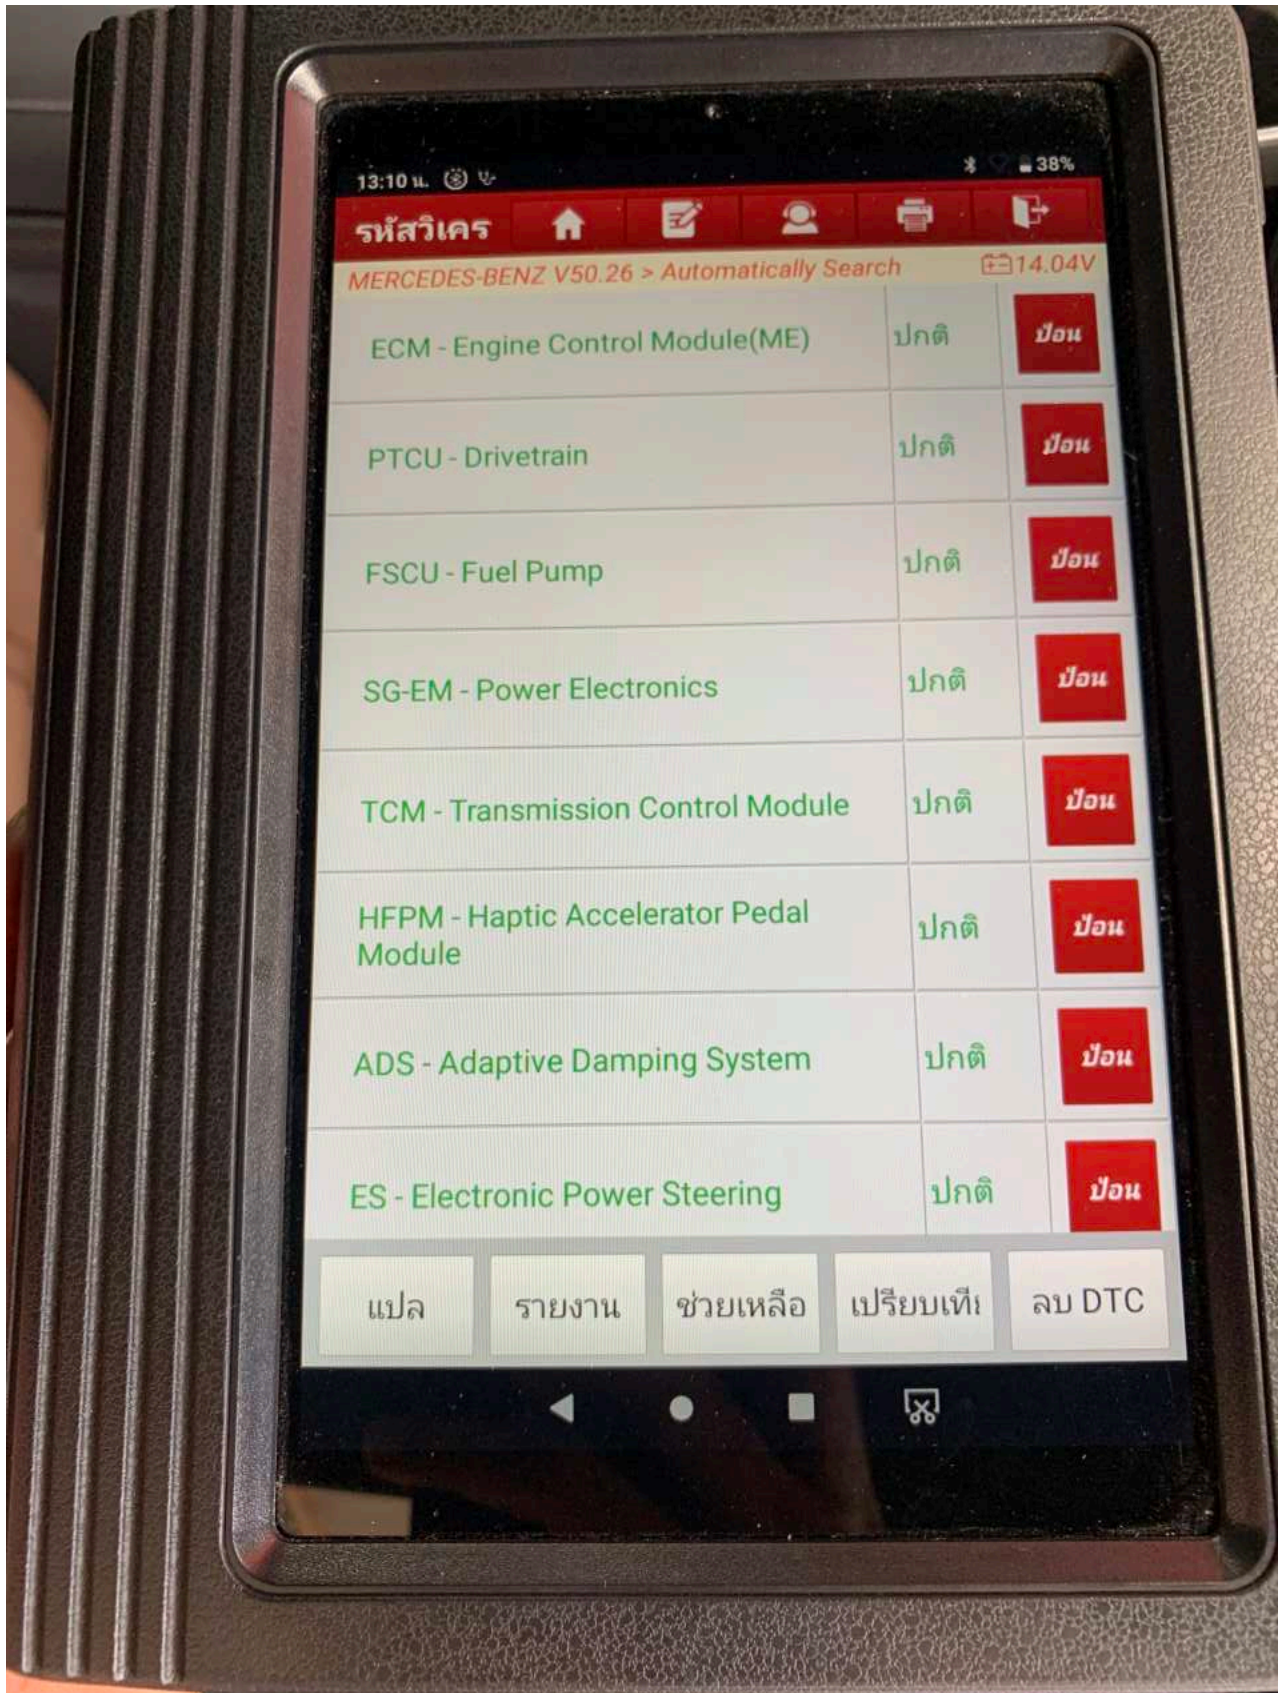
13:10 น.

38%

รหัสวิเคร

MERCEDES-BENZ V50.26 > Automatically Search

14.04V

| | | |
|---|---|---|
| ECM - Engine Control Module(ME) | ปกติ | ป้อน |
| PTCU - Drivetrain | ปกติ | ป้อน |
| FSCU - Fuel Pump | ปกติ | ป้อน |
| SG-EM - Power Electronics | ปกติ | ป้อน |
| TCM - Transmission Control Module | ปกติ | ป้อน |
| HFPM - Haptic Accelerator Pedal Module | ปกติ | ป้อน |
| ADS - Adaptive Damping System | ปกติ | ป้อน |
| ES - Electronic Power Steering | ปกติ | ป้อน |

แปล | รายงาน | ช่วยเหลือ | เปรียบเทีย | ลบ DTC